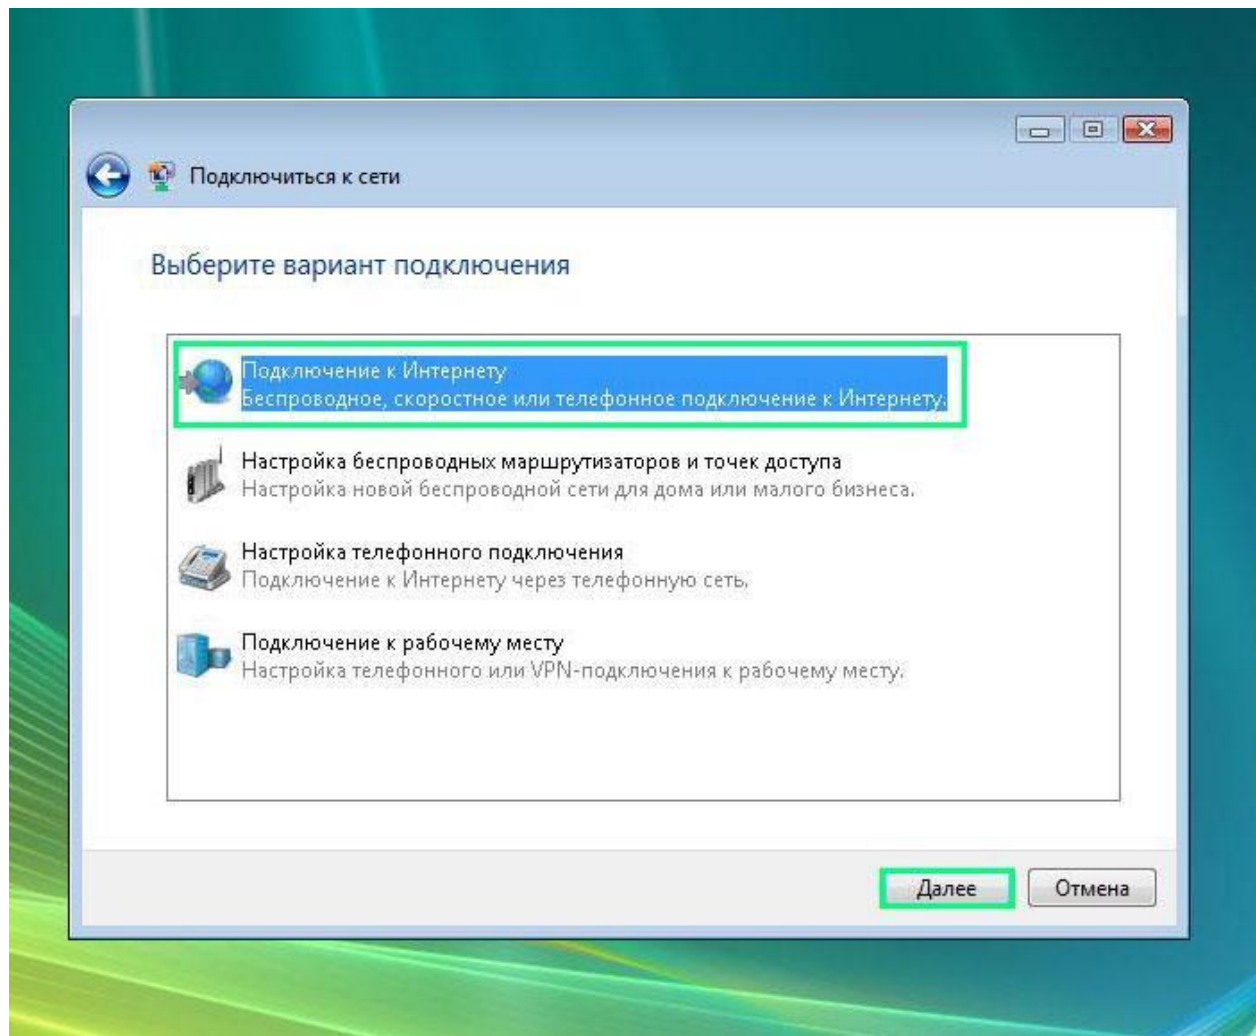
Подключиться к сети

Выберите вариант подключения

Подключение к Интернету
Беспроводное, скоростное или телефонное подключение к Интернету.

Настройка беспроводных маршрутизаторов и точек доступа
Настройка новой беспроводной сети для дома или малого бизнеса.

Настройка телефонного подключения
Подключение к Интернету через телефонную сеть.

Подключение к рабочему месту
Настройка телефонного или VPN-подключения к рабочему месту.

Далее
Отмена